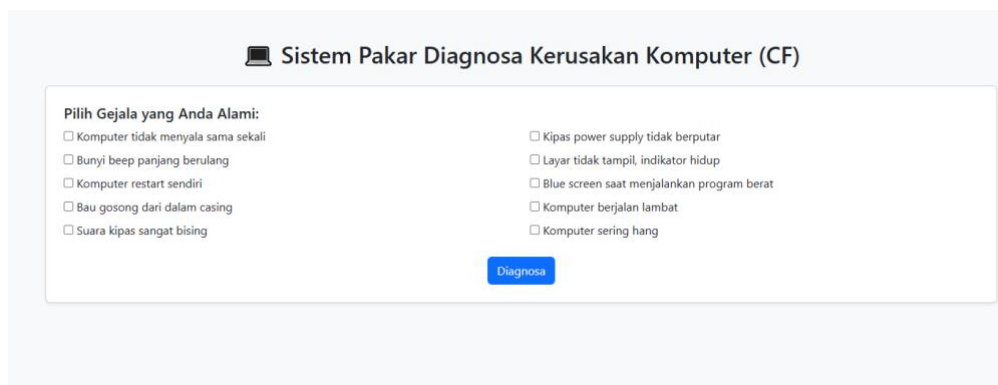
Sistem Pakar Diagnosa Kerusakan Komputer (CF)

Pilih Gejala yang Anda Alami:

☐ Komputer tidak menyala sama sekali
☐ Bunyi beep panjang berulang
☐ Komputer restart sendiri
☐ Bau gosong dari dalam casing
☐ Suara kipas sangat bising

☐ Kipas power supply tidak berputar
☐ Layar tidak tampil, indikator hidup
☐ Blue screen saat menjalankan program berat
☐ Komputer berjalan lambat
☐ Komputer sering hang

Diagnosa